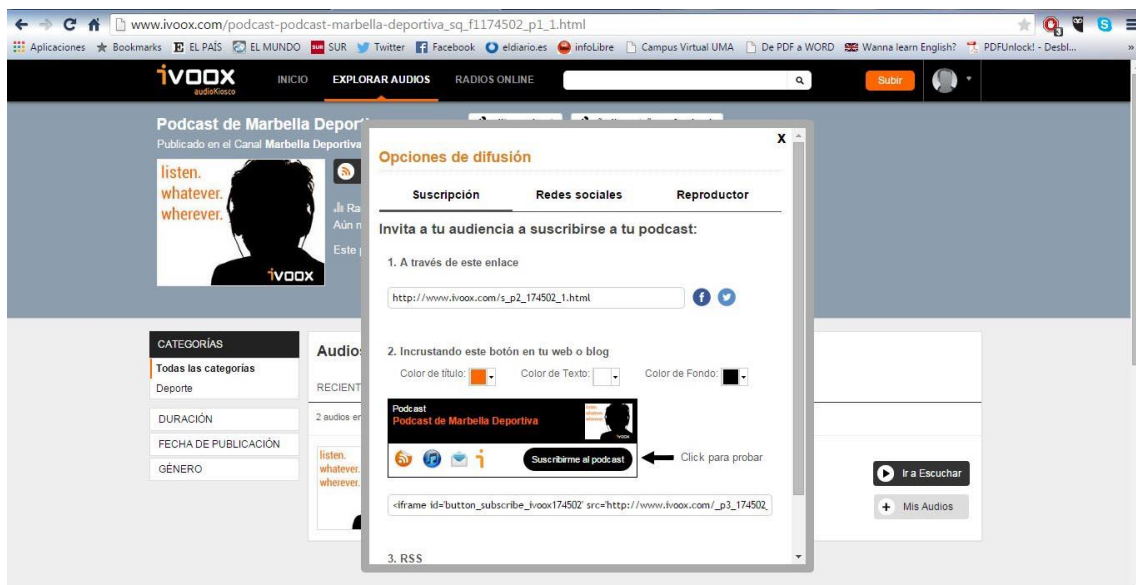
www.ivoox.com/podcast-podcast-marbella-deportiva_sq_f1174502_p1_1.html

Aplicaciones Bookmarks EL PAÍS EL MUNDO SUR Twitter Facebook eldiario.es infoLibre Campus Virtual UMA De PDF a WORD Wanna learn English? PDFUnlock! - Desbl...

ivoox audioKiosco INICIO EXPLORAR AUDIOS RADIOS ONLINE Subir

Podcast de Marbella Deport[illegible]
Publicado en el Canal Marbella Deportiva

listen.
whatever.
wherever.
ivoox

Ra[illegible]
Aún n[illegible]
Este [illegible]

CATEGORÍAS
Todas las categorías
Deporte
DURACIÓN
FECHA DE PUBLICACIÓN
GÉNERO

Audio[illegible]
RECIENT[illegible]
2 audios en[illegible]

listen.
whatever.
wherever.

Ir a Escuchar
Mis Audios

X
Opciones de difusión
Suscripción Redes sociales Reproductor
Invita a tu audiencia a suscribirse a tu podcast:
1. A través de este enlace
http://www.ivoox.com/s_p2_174502_1.html
2. Incrustando este botón en tu web o blog
Color de título: Color de Texto: Color de Fondo:
Podcast
Podcast de Marbella Deportiva
Suscribirme al podcast
Click para probar
<iframe id='button_subscribe_ivoox174502' src='http://www.ivoox.com/_p3_174502_
3. RSS